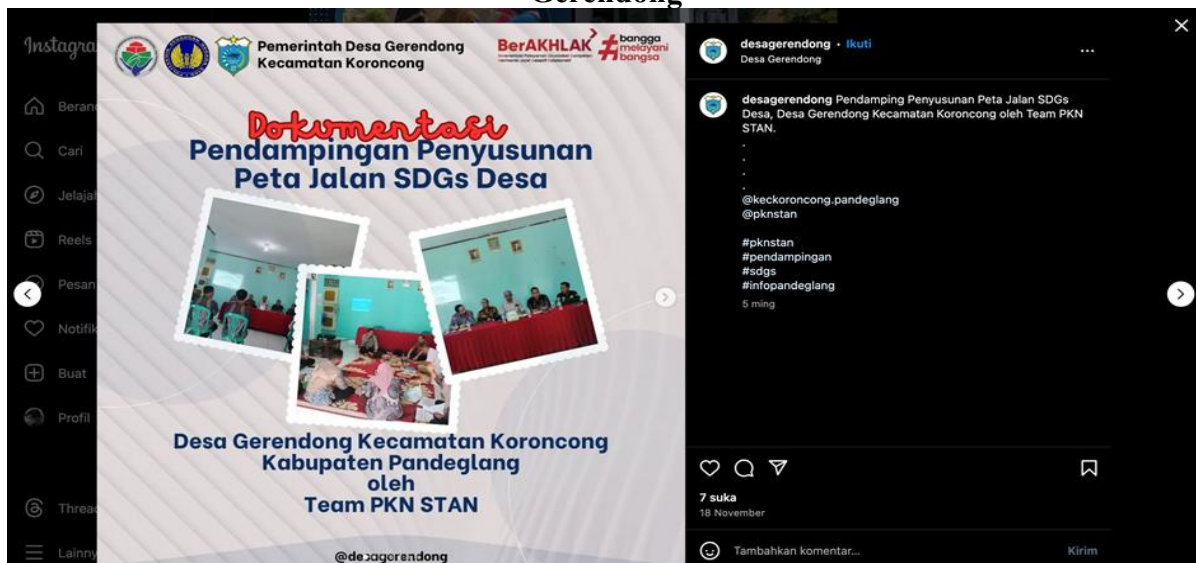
Gerendong

Instagra
Berand
Cari
Jelajal
Reels
Pesan
Notifik
Buat
Profil
Threa
Lainny

Pemerintah Desa Gerendong
Kecamatan Koroncong

BerAKHLAK bangga melayani bangsa

Dokumentasi
Pendampingan Penyusunan Peta Jalan SDGs Desa

Desa Gerendong Kecamatan Koroncong
Kabupaten Pandeglang
oleh
Team PKN STAN

@desagerendong

desagerendong • Ikuti
Desa Gerendong

desagerendong Pendamping Penyusunan Peta Jalan SDGs Desa, Desa Gerendong Kecamatan Koroncong oleh Team PKN STAN.
.
.
.
.
@keckoroncong.pandeglang
@pknstan

#pknstan
#pendampingan
#sdgs
#infopandeglang
5 ming

7 suka
18 November

Tambahkan komentar...
Kirim